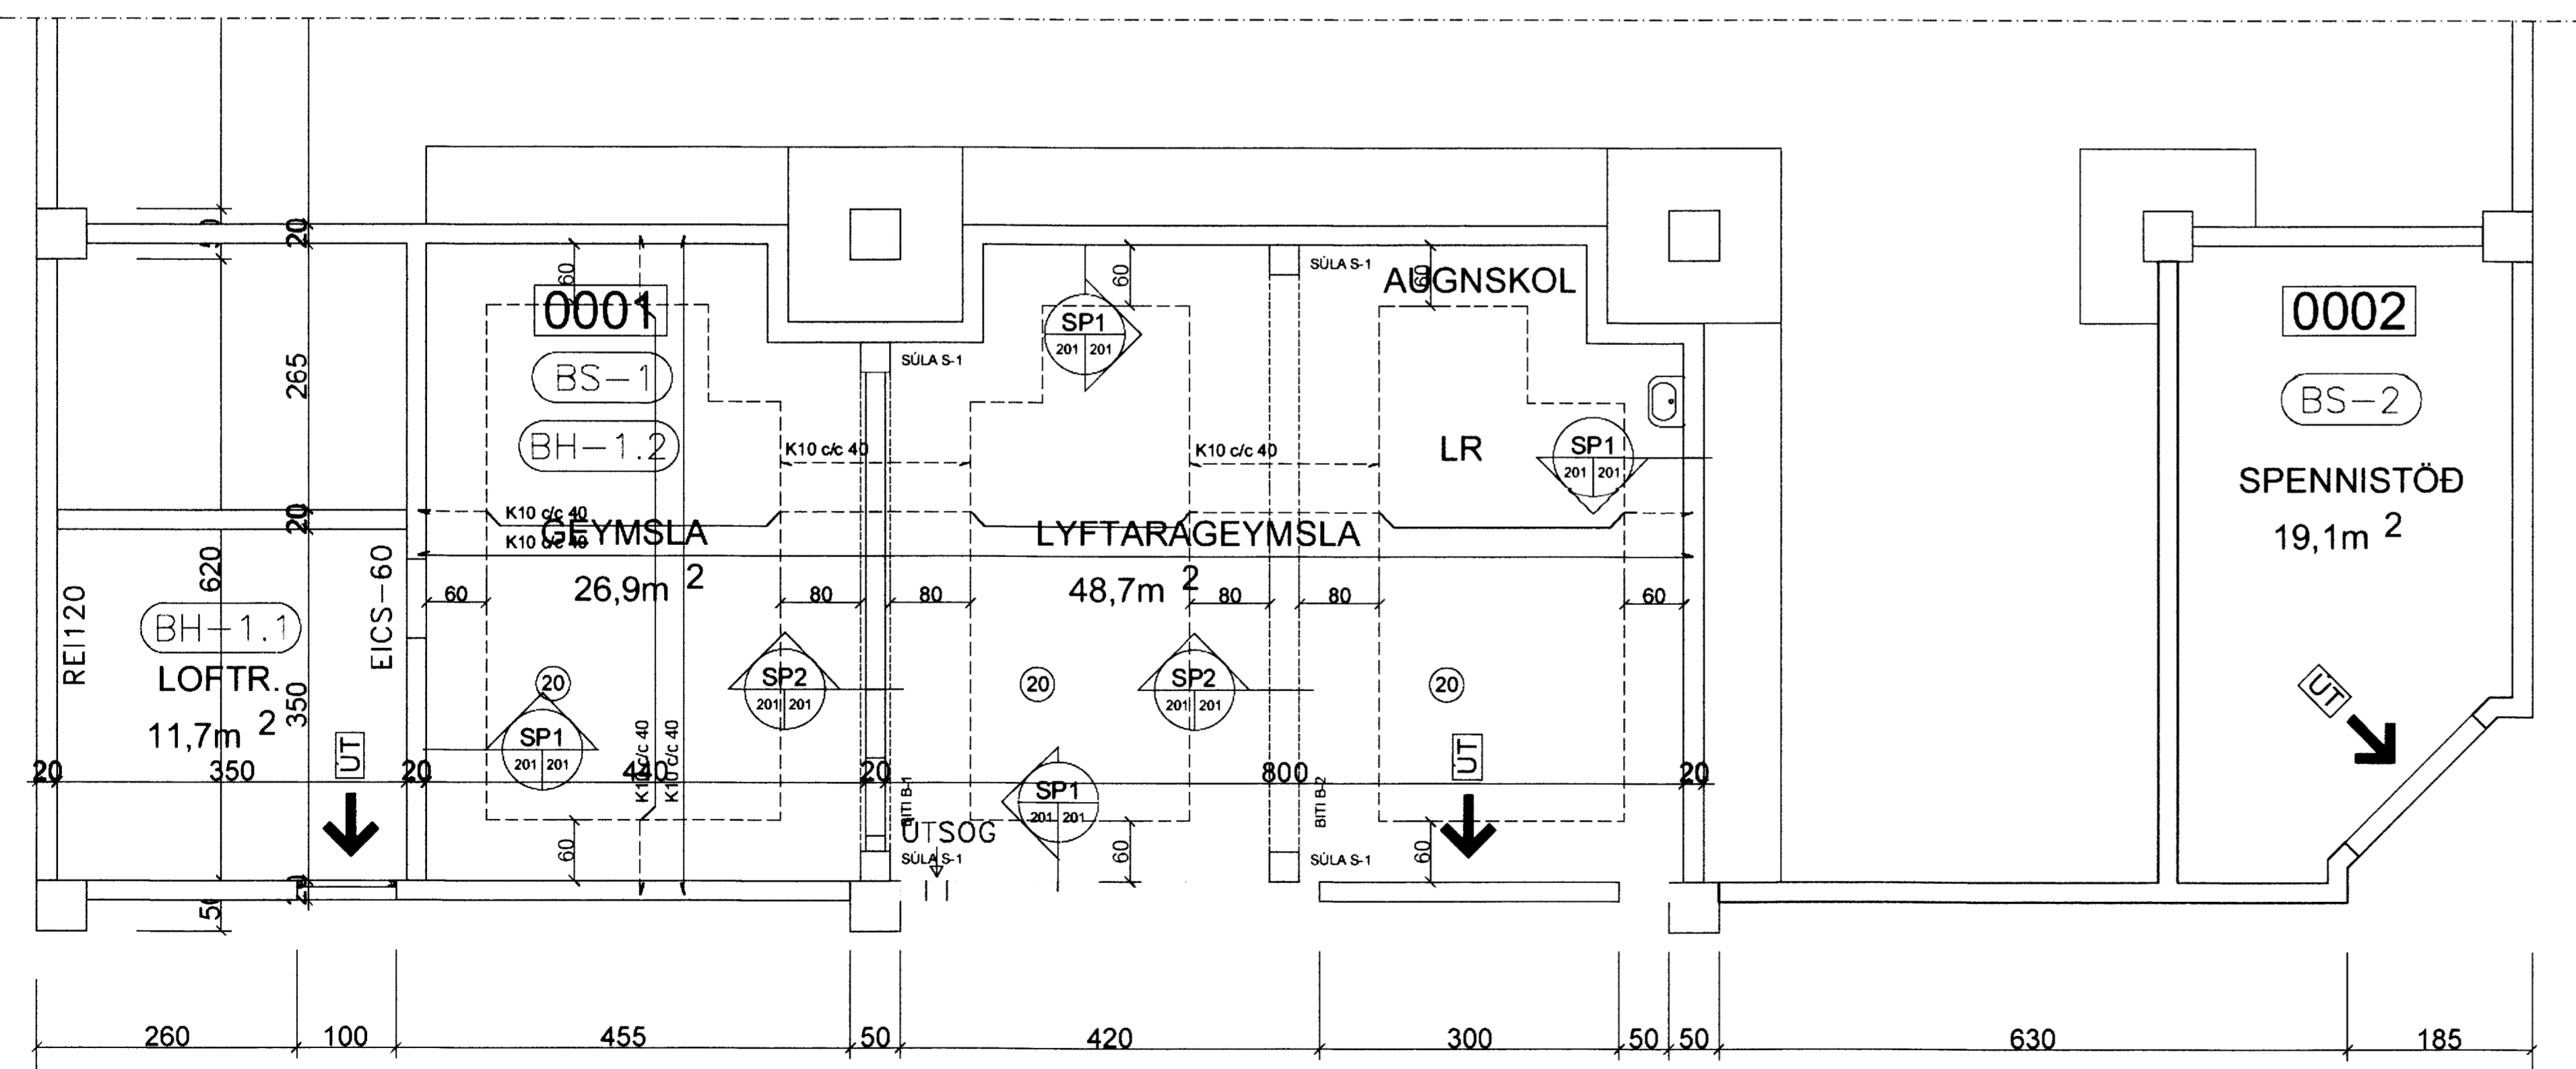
20
10
265
20
620
350
REI120
BH-1.1
LOFTR.
11,7m 2
EICS-60
ÚT
20
350
20
50
20

0001
BS-1
BH-1.2
60
K10 c/c 40
K10 c/c 40
K10 c/c 40
GEYMSLA
26,9m 2
60
80
SP2
201 201
SP1
201 201
20
440
K10 c/c 40
K10 c/c 40
60

SÚLA S-1
60
SP1
201 201
K10 c/c 40
LYFTARAGEYMSLA
48,7m 2
80
80
20
SP2
201 201
SP1
201 201
BITI B-1
ÚTSOG
SÚLA S-1
60
800
BITI B-2
SÚLA S-1

SÚLA S-1
AUGNSKOL
LR
SP1
201 201
K10 c/c 40
80
60
20
ÚT
60
20

0002
BS-2
SPENNISTÖÐ
19,1m 2
ÚT

260
100
455
50
420
300
50
50
630
185